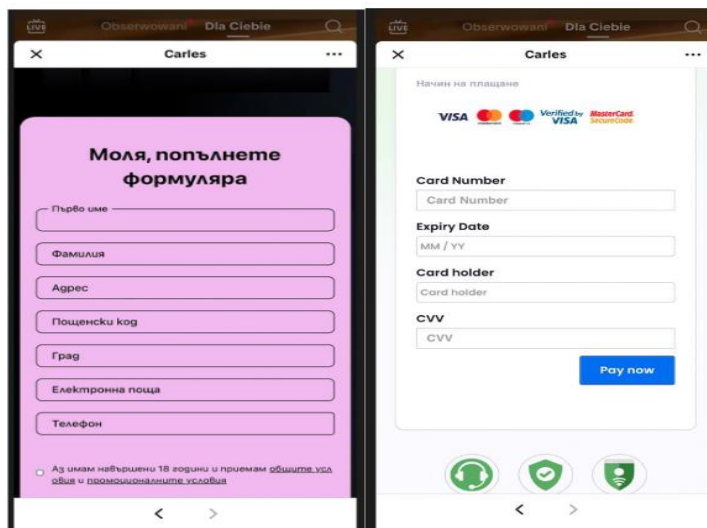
LIVE Obserwowani Dla Ciebie

Carles

Моля, попълнете формуляра

Първо име

Фамилия

Адрес

Пощенски код

Град

Електронна поща

Телефон

Аз имам навършени 18 години и приемам общите условия и промоционалните условия

LIVE Obserwowani Dla Ciebie

Carles

Начин на плащане

VISA Verified by VISA MasterCard SecureCode

Card Number

Card Number

Expiry Date

MM / YY

Card holder

Card holder

CVV

CVV

Pay now